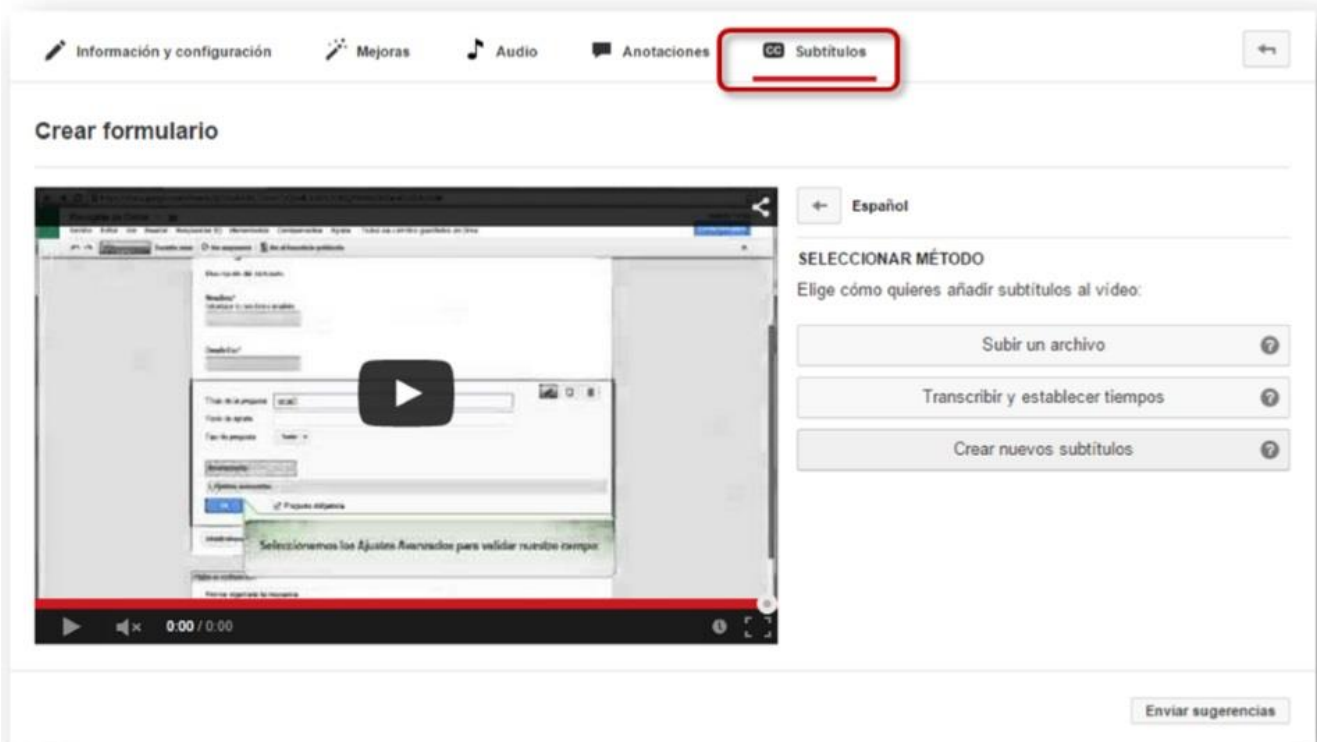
Información y configuración   Mejoras   Audio   Anotaciones   CC Subtítulos

Crear formulario

Seleccionemos los Ajustes Avanzados para validar nuestro campo

0:00 / 0:00

Español

SELECCIONAR MÉTODO

Elige cómo quieres añadir subtítulos al vídeo:

Subir un archivo

Transcribir y establecer tiempos

Crear nuevos subtítulos

Enviar sugerencias